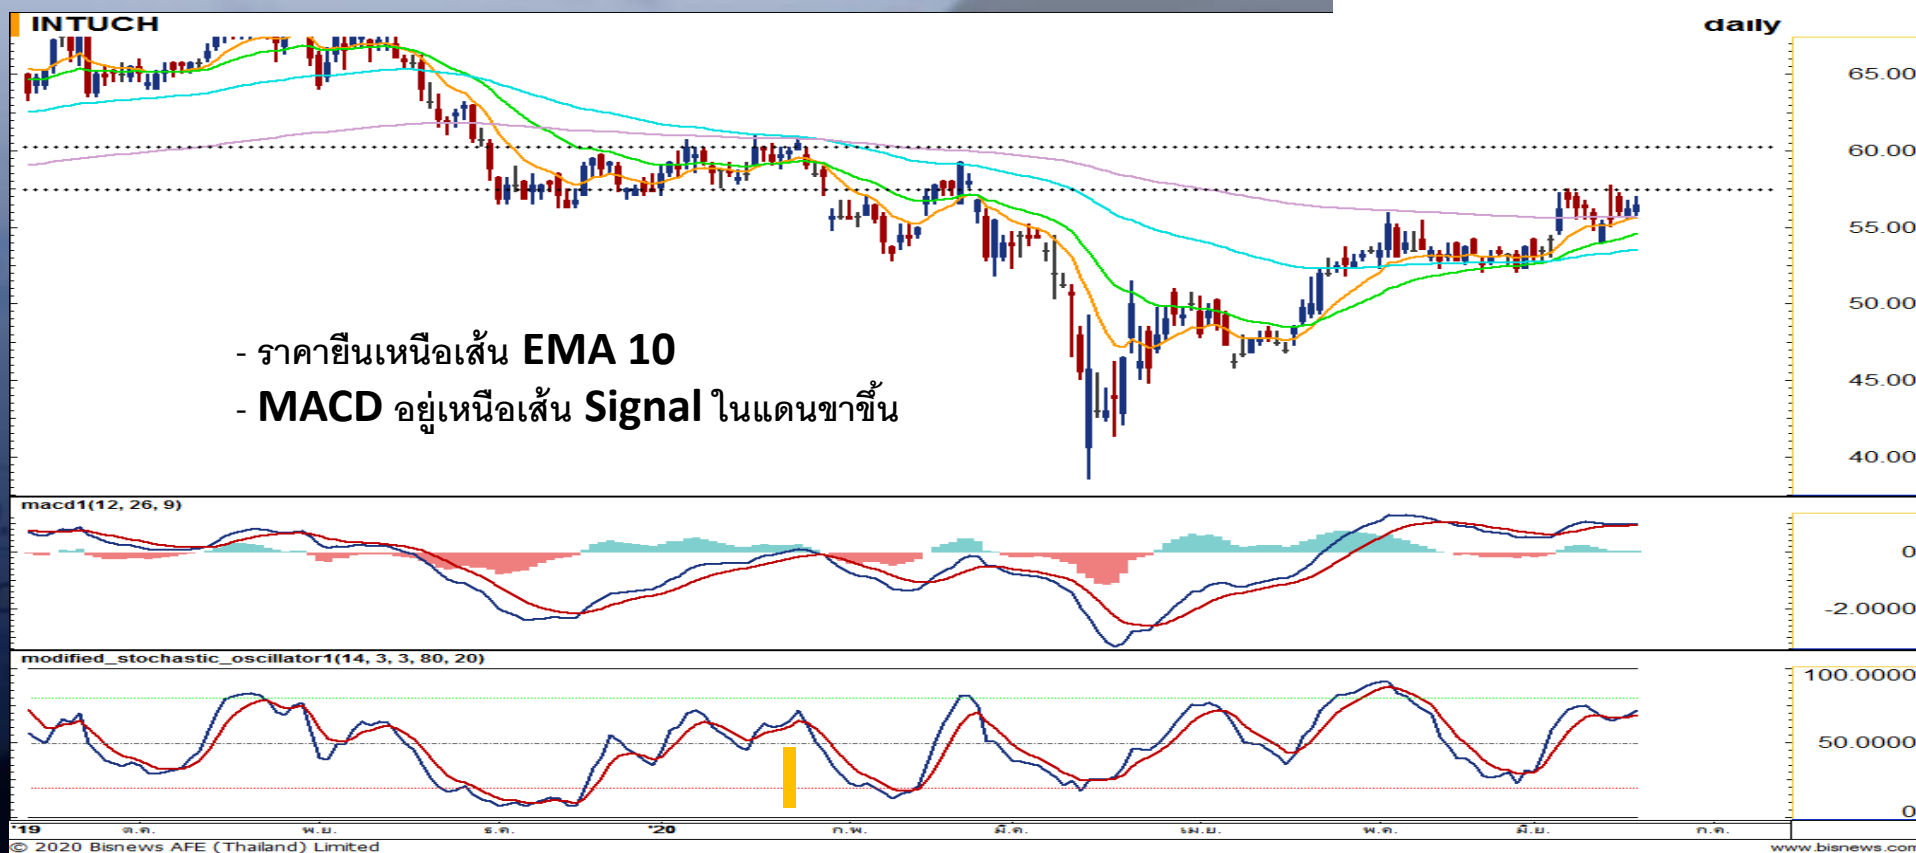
INTUCH

daily

65.00
60.00
55.00
50.00
45.00
40.00

- ราคายืนเหนือเส้น EMA 10
- MACD อยู่เหนือเส้น Signal ในแดนขาขึ้น

macd1(12, 26, 9)

0
-2.0000

modified_stochastic_oscillator1(14, 3, 3, 80, 20)

100.0000
50.0000
0

'19 ต.ค. พ.ย. ธ.ค. '20 ก.พ. มี.ค. เม.ย. พ.ค. มิ.ย. ก.ค.

© 2020 Bisnews AFE (Thailand) Limited

www.bisnews.com